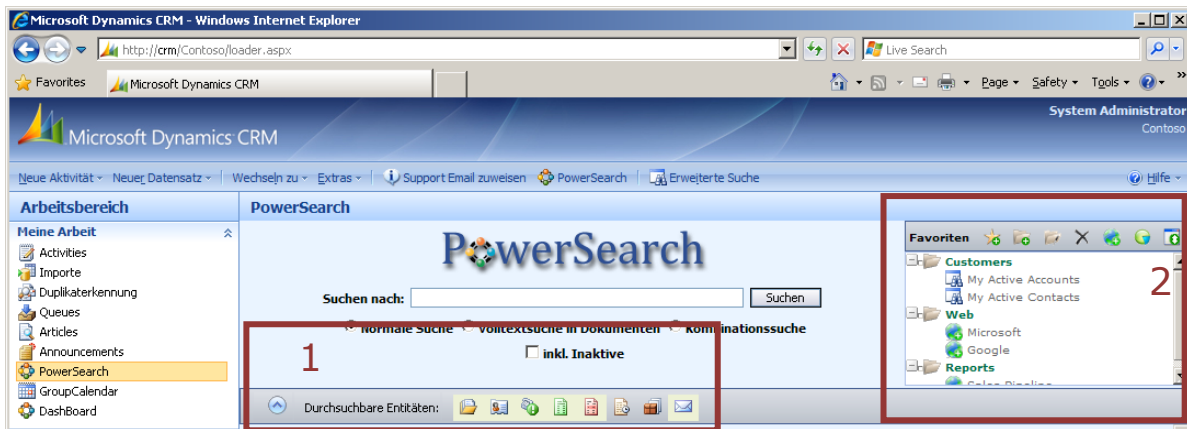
Microsoft Dynamics CRM - Windows Internet Explorer

http://crm/Contoso/loader.aspx

Live Search

Favorites

Microsoft Dynamics CRM

Page ▾ Safety ▾ Tools ▾

Microsoft Dynamics CRM

System Administrator
Contoso

Neue Aktivität ▾ Neuer Datensatz ▾ | Wechseln zu ▾ Extras ▾ | Support Email zuweisen PowerSearch | Erweiterte Suche

Hilfe ▾

Arbeitsbereich

Meine Arbeit

Activities
Importe
Duplikaterkennung
Queues
Articles
Announcements
PowerSearch
GroupCalendar
DashBoard

PowerSearch

PowerSearch

Suchen nach:

Suchen

Normale Suche Volltextsuche in Dokumenten Kombinationssuche

inkl. Inaktive

1

Durchsuchbare Entitäten:

Favoriten

Customers
My Active Accounts
My Active Contacts
Web
Microsoft
Google
Reports
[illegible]

2